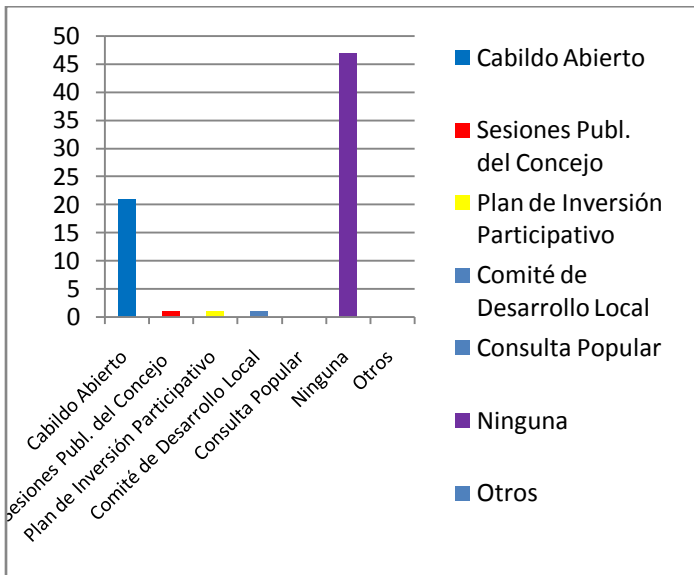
50
45
40
35
30
25
20
15
10
5
0

Cabildo Abierto
Sesiones Publ. del Concejo
Plan de Inversión Participativo
Comité de Desarrollo Local
Consulta Popular
Ninguna
Otros

Cabildo Abierto
Sesiones Publ. del Concejo
Plan de Inversión Participativo
Comité de Desarrollo Local
Consulta Popular
Ninguna
Otros